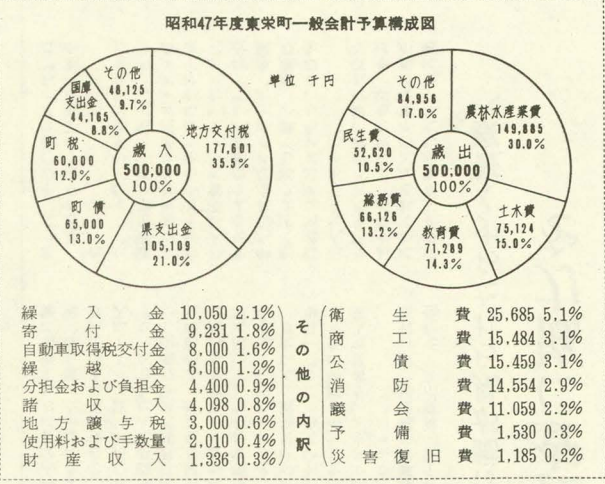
昭和47年度東栄町一般会計予算構成図

単位 千円

その他
48,125
9.7%

国庫支出金
44,165
8.8%

町税
60,000
12.0%

町債
65,000
13.0%

歳入
500,000
100%

地方交付税
177,601
35.5%

県支出金
105,109
21.0%

その他
84,956
17.0%

民生費
52,620
10.5%

総務費
66,126
13.2%

歳出
500,000
100%

農林水産業費
149,885
30.0%

土木費
75,124
15.0%

教育費
71,289
14.3%

| | | |
|---|---|---|
| 繰入金 | 10,050 | 2.1% |
| 寄付金 | 9,231 | 1.8% |
| 自動車取得税交付金 | 8,000 | 1.6% |
| 繰越金 | 6,000 | 1.2% |
| 分担金および負担金 | 4,400 | 0.9% |
| 諸収入 | 4,098 | 0.8% |
| 地方譲与税 | 3,000 | 0.6% |
| 使用料および手数量 | 2,010 | 0.4% |
| 財産収入 | 1,336 | 0.3% |

その他の内訳

| | | |
|---|---|---|
| 衛生費 | 25,685 | 5.1% |
| 商工費 | 15,484 | 3.1% |
| 公債費 | 15,459 | 3.1% |
| 消防費 | 14,554 | 2.9% |
| 議会費 | 11,059 | 2.2% |
| 予備費 | 1,530 | 0.3% |
| 災害復旧費 | 1,185 | 0.2% |